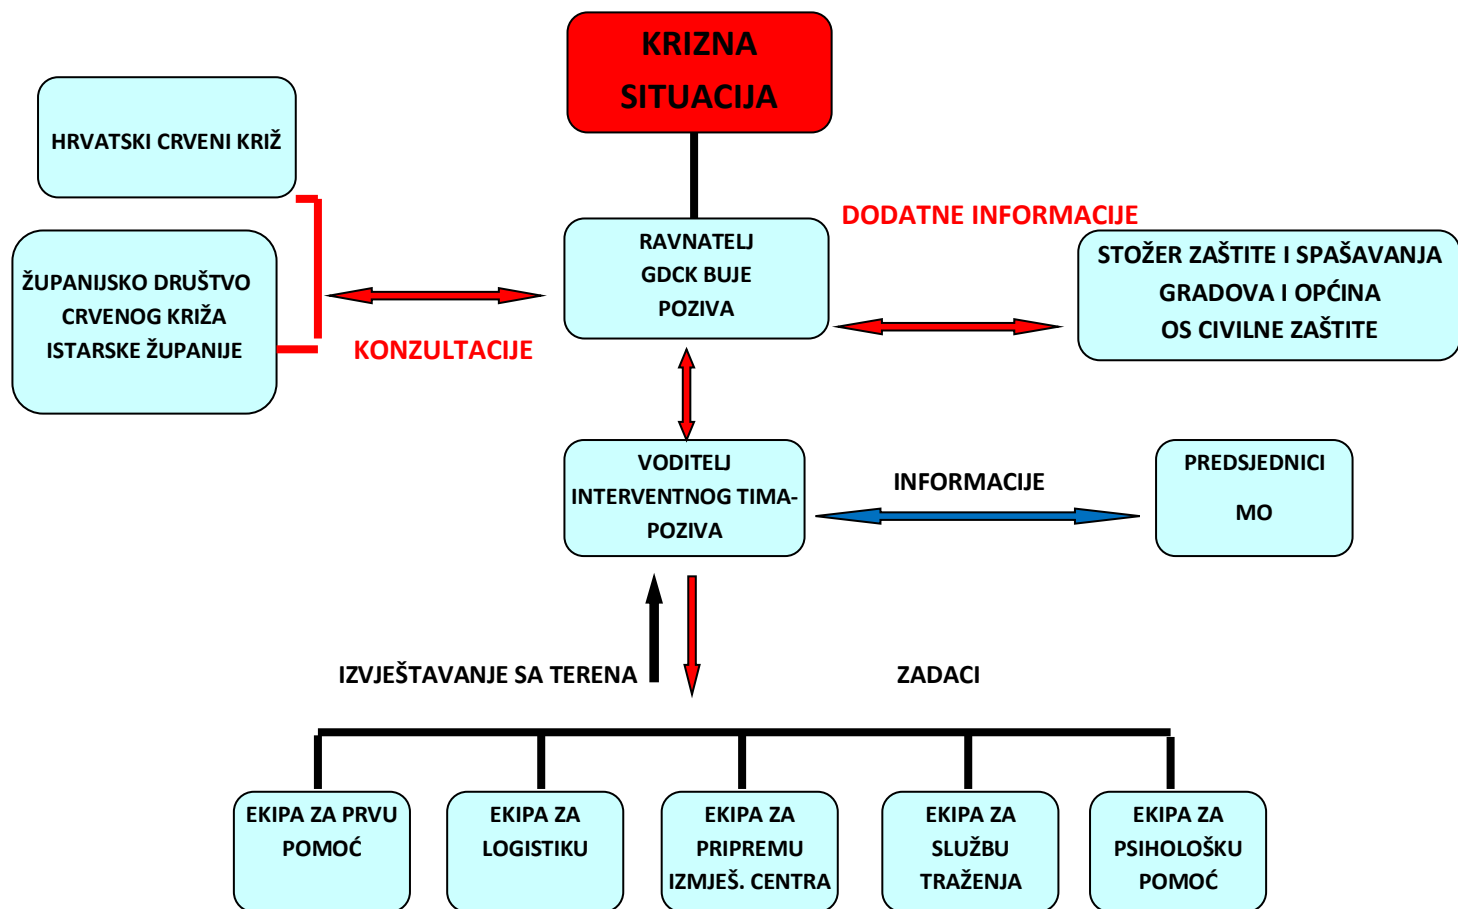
KRIZNA SITUACIJA

HRVATSKI CRVENI KRIŽ

ŽUPANIJSKO DRUŠTVO CRVENOG KRIŽA ISTARSKE ŽUPANIJE

KONZULTACIJE

RAVNATELJ GDCK BUJE POZIVA

DODATNE INFORMACIJE

STOŽER ZAŠTITE I SPAŠAVANJA GRADOVA I OPĆINA OS CIVILNE ZAŠTITE

VODITELJ INTERVENTNOG TIMA- POZIVA

INFORMACIJE

PREDSJEDNICI MO

IZVJEŠTAVANJE SA TERENA

ZADACI

EKIPA ZA PRVU POMOĆ

EKIPA ZA LOGISTIKU

EKIPA ZA PRIPREMU IZMJEŠ. CENTRA

EKIPA ZA SLUŽBU TRAŽENJA

EKIPA ZA PSIHOLOŠKU POMOĆ